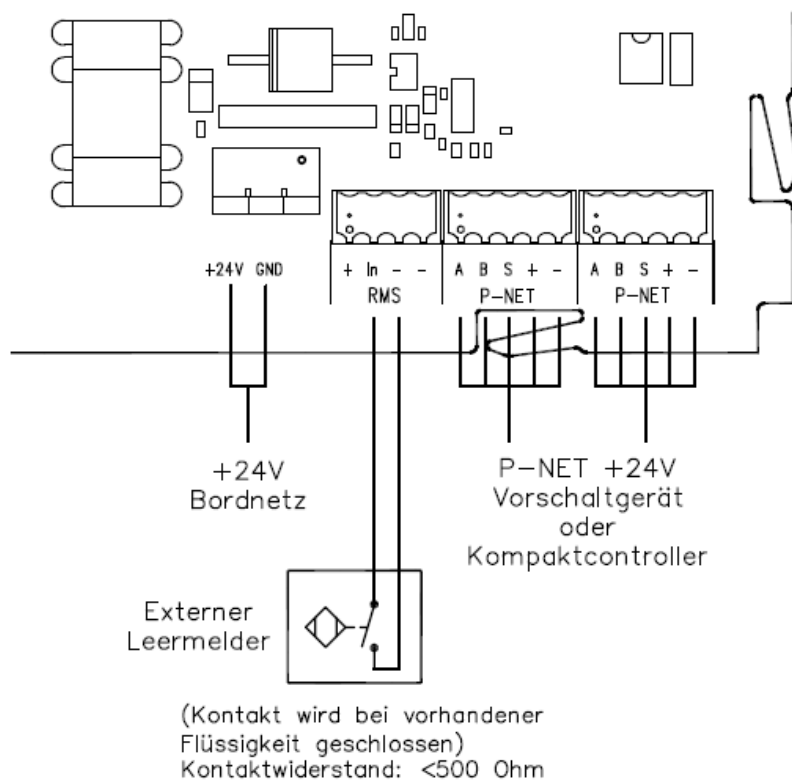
+24V GND

+ In - -
RMS

A B S + -
P-NET

A B S + -
P-NET

+24V
Bordnetz

P-NET +24V
Vorschaltgerät
oder
Kompaktcontroller

Externer
Leermelder

(Kontakt wird bei vorhandener Flüssigkeit geschlossen)
Kontaktwiderstand: <500 Ohm